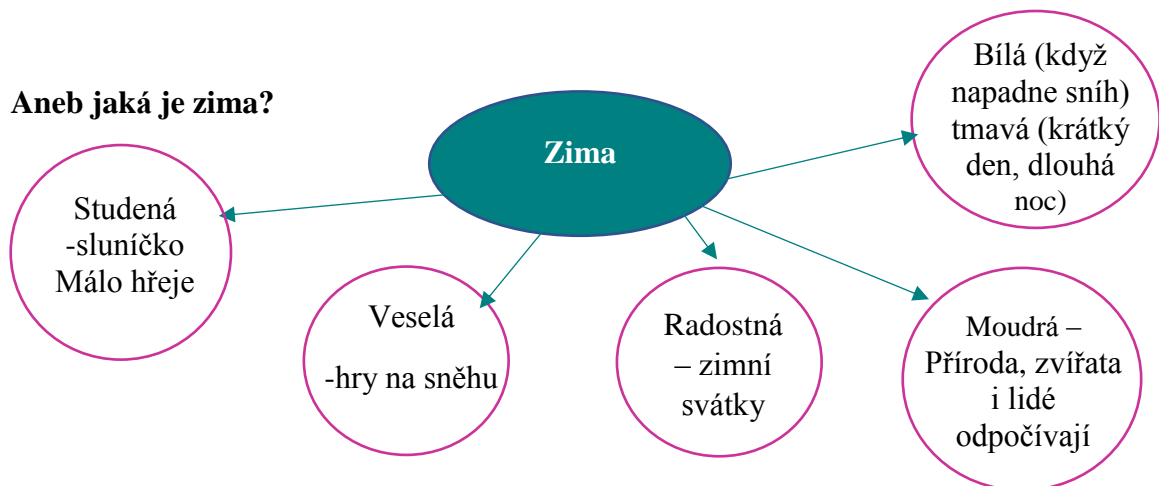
Aneb jaká je zima?

Zima

Bílá (když napadne sníh) tmavá (krátký den, dlouhá noc)

Studená -sluníčko Málo hřeje

Veselá

-hry na sněhu

Radostná – zimní svátky

Moudrá – Příroda, zvířata i lidé odpočívají